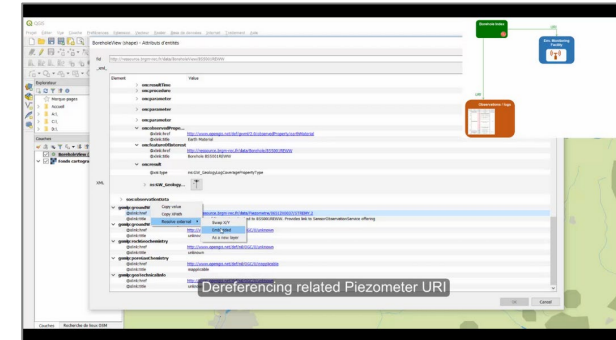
QGIS

Projet Éditer Vue Couche Préférences Extension Vecteur Raster Base de données Internet Traitement Aide

BoreholeView (shape) — Attributs d'entités

fid http://ressource.brgm-rec.fr/data/Borehole/BSS001REWW

Élément Value

om:resultTime
om:procedure
om:parameter
om:parameter
om:parameter
om:observedPrope...
@xlink:href http://www.opengis.net/def/gwml/2.0/observedProperty/earthMaterial
@xlink:title Earth Material
om:featureOfInterest
@xlink:href http://ressource.brgm-rec.fr/data/Borehole/BSS001REWW
@xlink:title Borehole BSS001REWW
om:result
@xsi:type ns:GW_GeologyLogCoveragePropertyType
ns:GW_Geology...

XML

om:observedIndexData
gwmlv:groundW
@xlink:href
@xlink:title
gwmlv:groundW
@xlink:href
@xlink:title
gwmlv:rockInterfaceMonitoring
@xlink:href http://www.opengis.net/def/nil/OGC/0/unknown
@xlink:title unknown
gwmlv:geologicalResearch
@xlink:href http://www.opengis.net/def/nil/OGC/0/inapplicable
@xlink:title inapplicable
gwmlv:geotechnicalInfo

Copy value
Copy whole
Resolve external
Swap XY
XML
As a new layer

Explorateur
Favoris
Couches
BoreholeView
fonds cartogra

Couches Recherche de lieux OSM

Borehole Index
Env. Monitoring Facility
Observations / logs

OK Cancel

Dereferencing related Piezometer URI